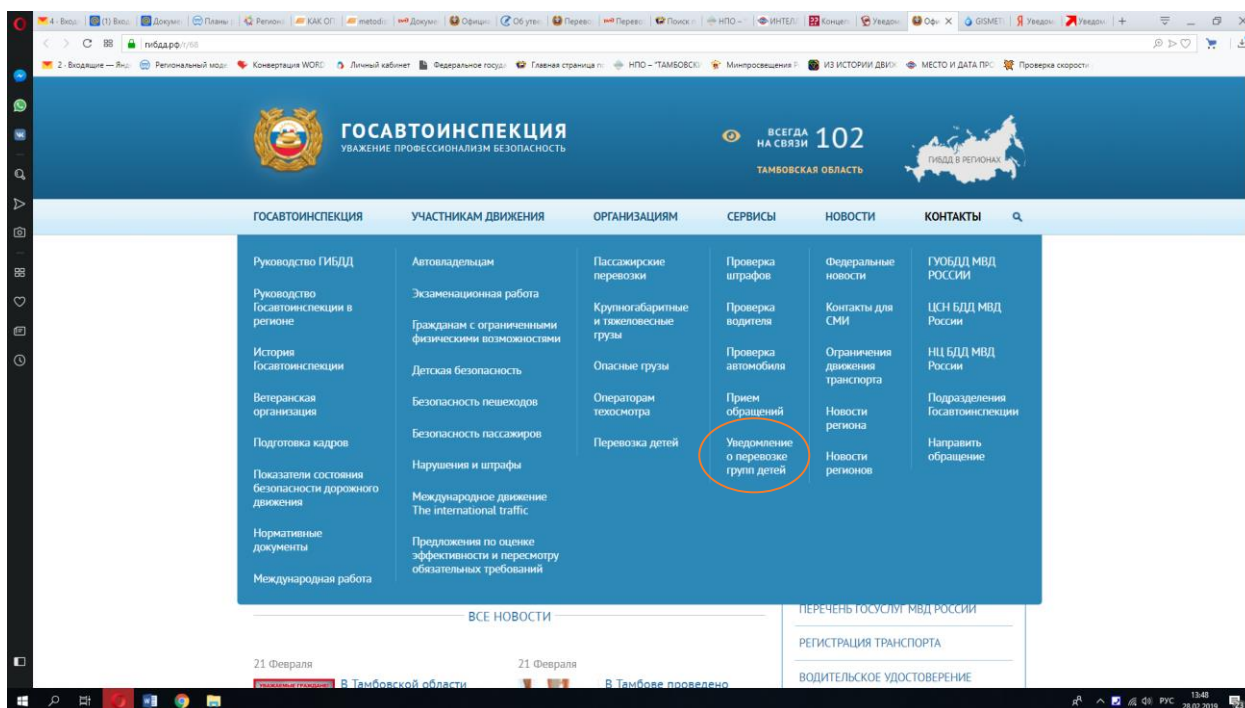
4 - Входя (1) Вход Докуме Планы Региона КАК ОГ metodi Докуме Официа Об утве Перевоз Перевоз Поиск НПО - ИНТЕЛ Концеп Уведом Офи GISMET Уведом Уведом

гибдд.рф/r/68

2 - Входящие — Янд Региональный моде Конвертация WORD Личный кабинет Федеральное госуд Главная страница НПО - "ТАМБОВСК Минпросвещения ИЗ ИСТОРИИ ДВИЖ МЕСТО И ДАТА ПРО Проверка скорости

ГОСАВТОИНСПЕКЦИЯ
УВАЖЕНИЕ ПРОФЕССИОНАЛИЗМ БЕЗОПАСНОСТЬ

ВСЕГДА НА СВЯЗИ 102
ТАМБОВСКАЯ ОБЛАСТЬ

ГИБДД В РЕГИОНАХ

ГОСАВТОИНСПЕКЦИЯ УЧАСТНИКАМ ДВИЖЕНИЯ ОРГАНИЗАЦИЯМ СЕРВИСЫ НОВОСТИ КОНТАКТЫ

Руководство ГИБДД
Руководство Госавтоинспекции в регионе
История Госавтоинспекции
Ветеранская организация
Подготовка кадров
Показатели состояния безопасности дорожного движения
Нормативные документы
Международная работа

Автовладельцам
Экзаменационная работа
Гражданам с ограниченными физическими возможностями
Детская безопасность
Безопасность пешеходов
Безопасность пассажиров
Нарушения и штрафы
Международное движение The international traffic
Предложения по оценке эффективности и пересмотру обязательных требований

Пассажирские перевозки
Крупногабаритные и тяжеловесные грузы
Опасные грузы
Операторам техосмотра
Перевозка детей

Проверка штрафов
Проверка водителя
Проверка автомобиля
Прием обращений
Уведомление о перевозке групп детей

Федеральные новости
Контакты для СМИ
Ограничения движения транспорта
Новости региона
Новости регионов

ГУОБДД МВД РОССИИ
ЦСН БДД МВД России
НЦ БДД МВД России
Подразделения Госавтоинспекции
Направить обращение

ВСЕ НОВОСТИ

ПЕРЕЧЕНЬ ГОСУСЛУГ МВД РОССИИ
РЕГИСТРАЦИЯ ТРАНСПОРТА
ВОДИТЕЛЬСКОЕ УДОСТОВЕРЕНИЕ

21 Февраля
В Тамбовской области

21 Февраля
В Тамбове проведено

РУС 13:48 28.02.2019